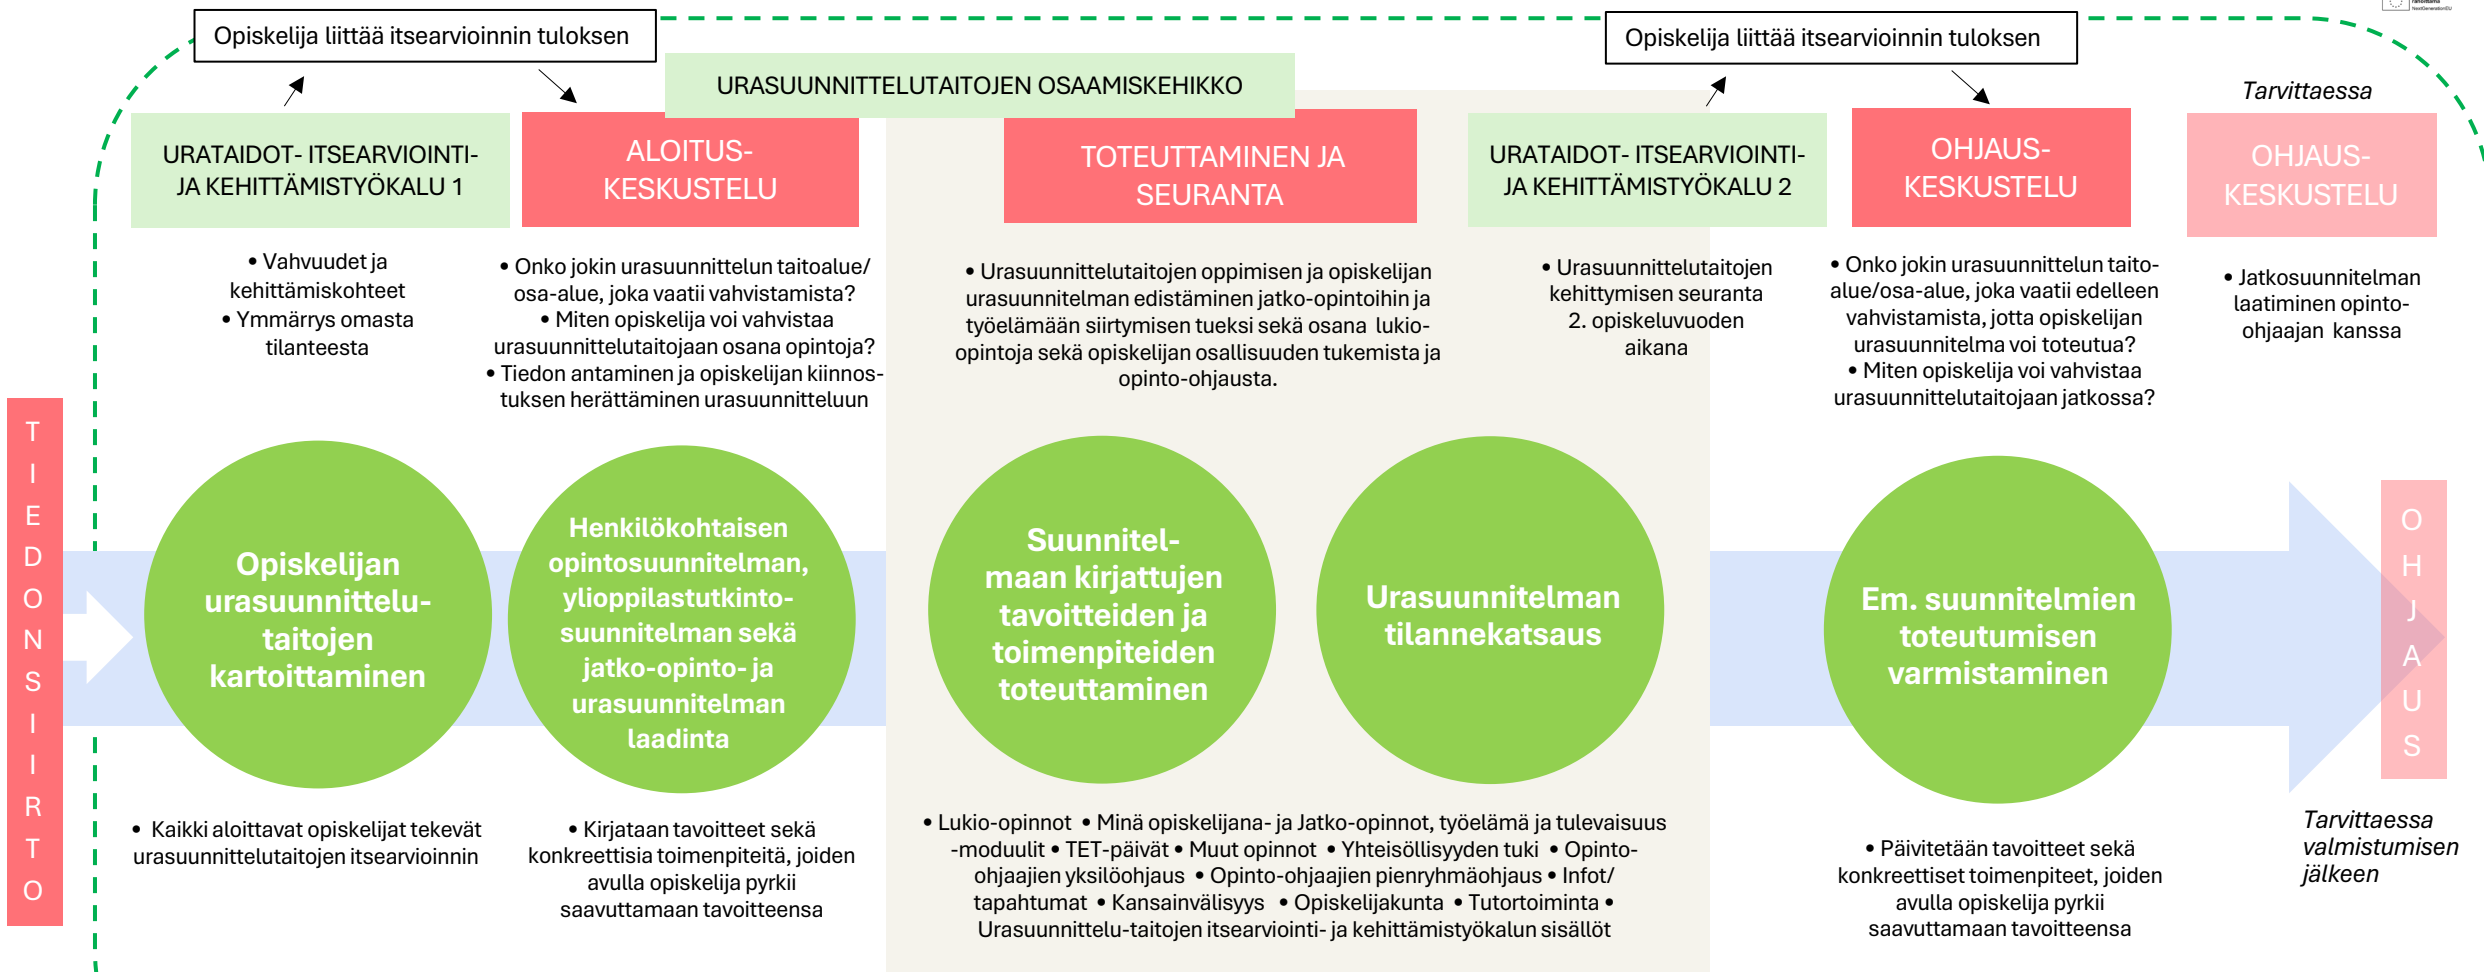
Opiskelija liittää itsearvioinnin tuloksen

URASUUNNITTELUTAITOJEN OSAAMISKEHIKKO

Opiskelija liittää itsearvioinnin tuloksen

Tarvittaessa

URATAIDOT- ITSEARVIOINTI- JA KEHITTÄMISTYÖKALU 1

ALOITUS-KESKUSTELU

TOTEUTTAMINEN JA SEURANTA

URATAIDOT- ITSEARVIOINTI- JA KEHITTÄMISTYÖKALU 2

OHJAUS-KESKUSTELU

OHJAUS-KESKUSTELU

• Vahvuudet ja kehittämiskohteet
• Ymmärrys omasta tilanteesta

• Onko jokin urasuunnittelun taitoalue/ osa-alue, joka vaatii vahvistamista?
• Miten opiskelija voi vahvistaa urasuunnittelutaitojaan osana opintoja?
• Tiedon antaminen ja opiskelijan kiinnostuksen herättäminen urasuunnitteluun

• Urasuunnittelutaitojen oppimisen ja opiskelijan urasuunnitelman edistäminen jatko-opintoihin ja työelämään siirtymisen tueksi sekä osana lukio-opintoja sekä opiskelijan osallisuuden tukemista ja opinto-ohjausta.

• Urasuunnittelutaitojen kehittymisen seuranta 2. opiskeluvuoden aikana

• Onko jokin urasuunnittelun taito-alue/osa-alue, joka vaatii edelleen vahvistamista, jotta opiskelijan urasuunnitelma voi toteutua?
• Miten opiskelija voi vahvistaa urasuunnittelutaitojaan jatkossa?

• Jatkosuunnitelman laatiminen opinto-ohjaajan kanssa

T I E D O N S I I R T O

Opiskelijan urasuunnittelu-taitojen kartoittaminen

Henkilökohtaisen opintosuunnitelman, ylioppilastutkinto-suunnitelman sekä jatko-opinto- ja urasuunnitelman laadinta

Suunnitel-maan kirjattujen tavoitteiden ja toimenpiteiden toteuttaminen

Urasuunnitelman tilannekatsaus

Em. suunnitelmien toteutumisen varmistaminen

O H J A U S

• Kaikki aloittavat opiskelijat tekevät urasuunnittelutaitojen itsearvioinnin

• Kirjataan tavoitteet sekä konkreettisia toimenpiteitä, joiden avulla opiskelija pyrkii saavuttamaan tavoitteensa

• Lukio-opinnot • Minä opiskelijana- ja Jatko-opinnot, työelämä ja tulevaisuus -moduulit • TET-päivät • Muut opinnot • Yhteisöllisyyden tuki • Opinto-ohjaajien yksilöohjaus • Opinto-ohjaajien pienryhmäohjaus • Infot/ tapahtumat • Kansainvälisyys • Opiskelijakunta • Tutortoiminta • Urasuunnittelu-taitojen itsearviointi- ja kehittämistyökalun sisällöt

• Päivitetään tavoitteet sekä konkreettiset toimenpiteet, joiden avulla opiskelija pyrkii saavuttamaan tavoitteensa

Tarvittaessa valmistumisen jälkeen